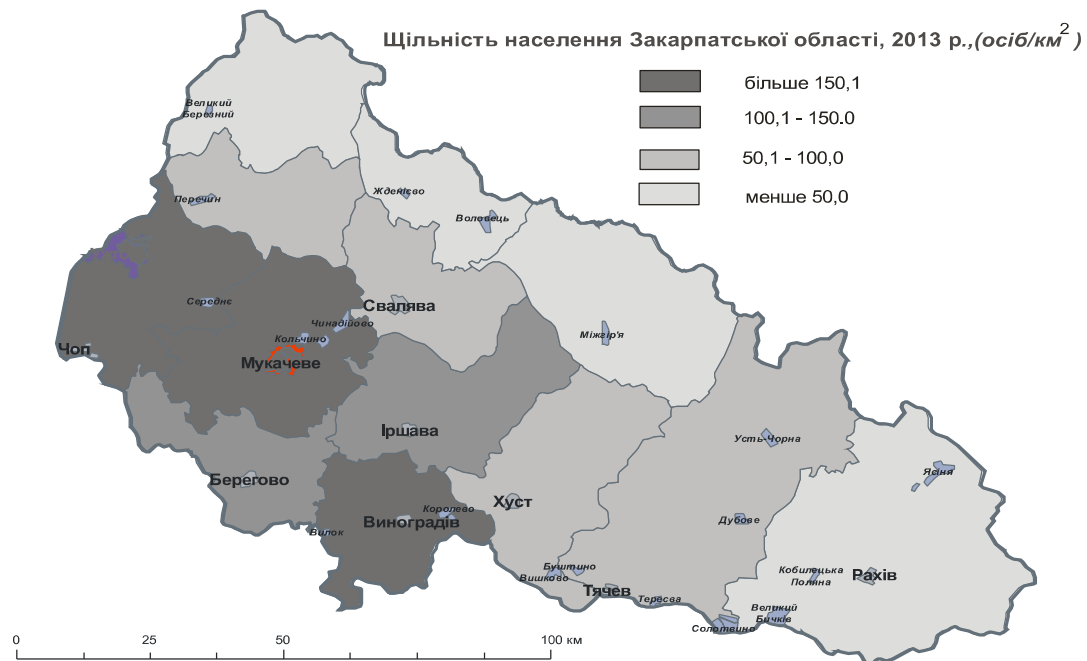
Щільність населення Закарпатської області, 2013 р.,(осіб/км$^2$)

більше 150,1
100,1 - 150.0
50,1 - 100,0
менше 50,0

Великий Березний
Перечин
Ждеківо
Воловець
Середнє
Свалява
Чинадійово
Кольчино
Чоп
Мукачеве
Міжгір'я
Іршава
Усть-Чорна
Ясіня
Берегово
Королево
Хуст
Виноградів
Вилок
Дубове
Буштино
Вишково
Тячев
Тересва
Кобилецька Поляна
Рахів
Великий Бичків
Солотвино

0
25
50
100 км